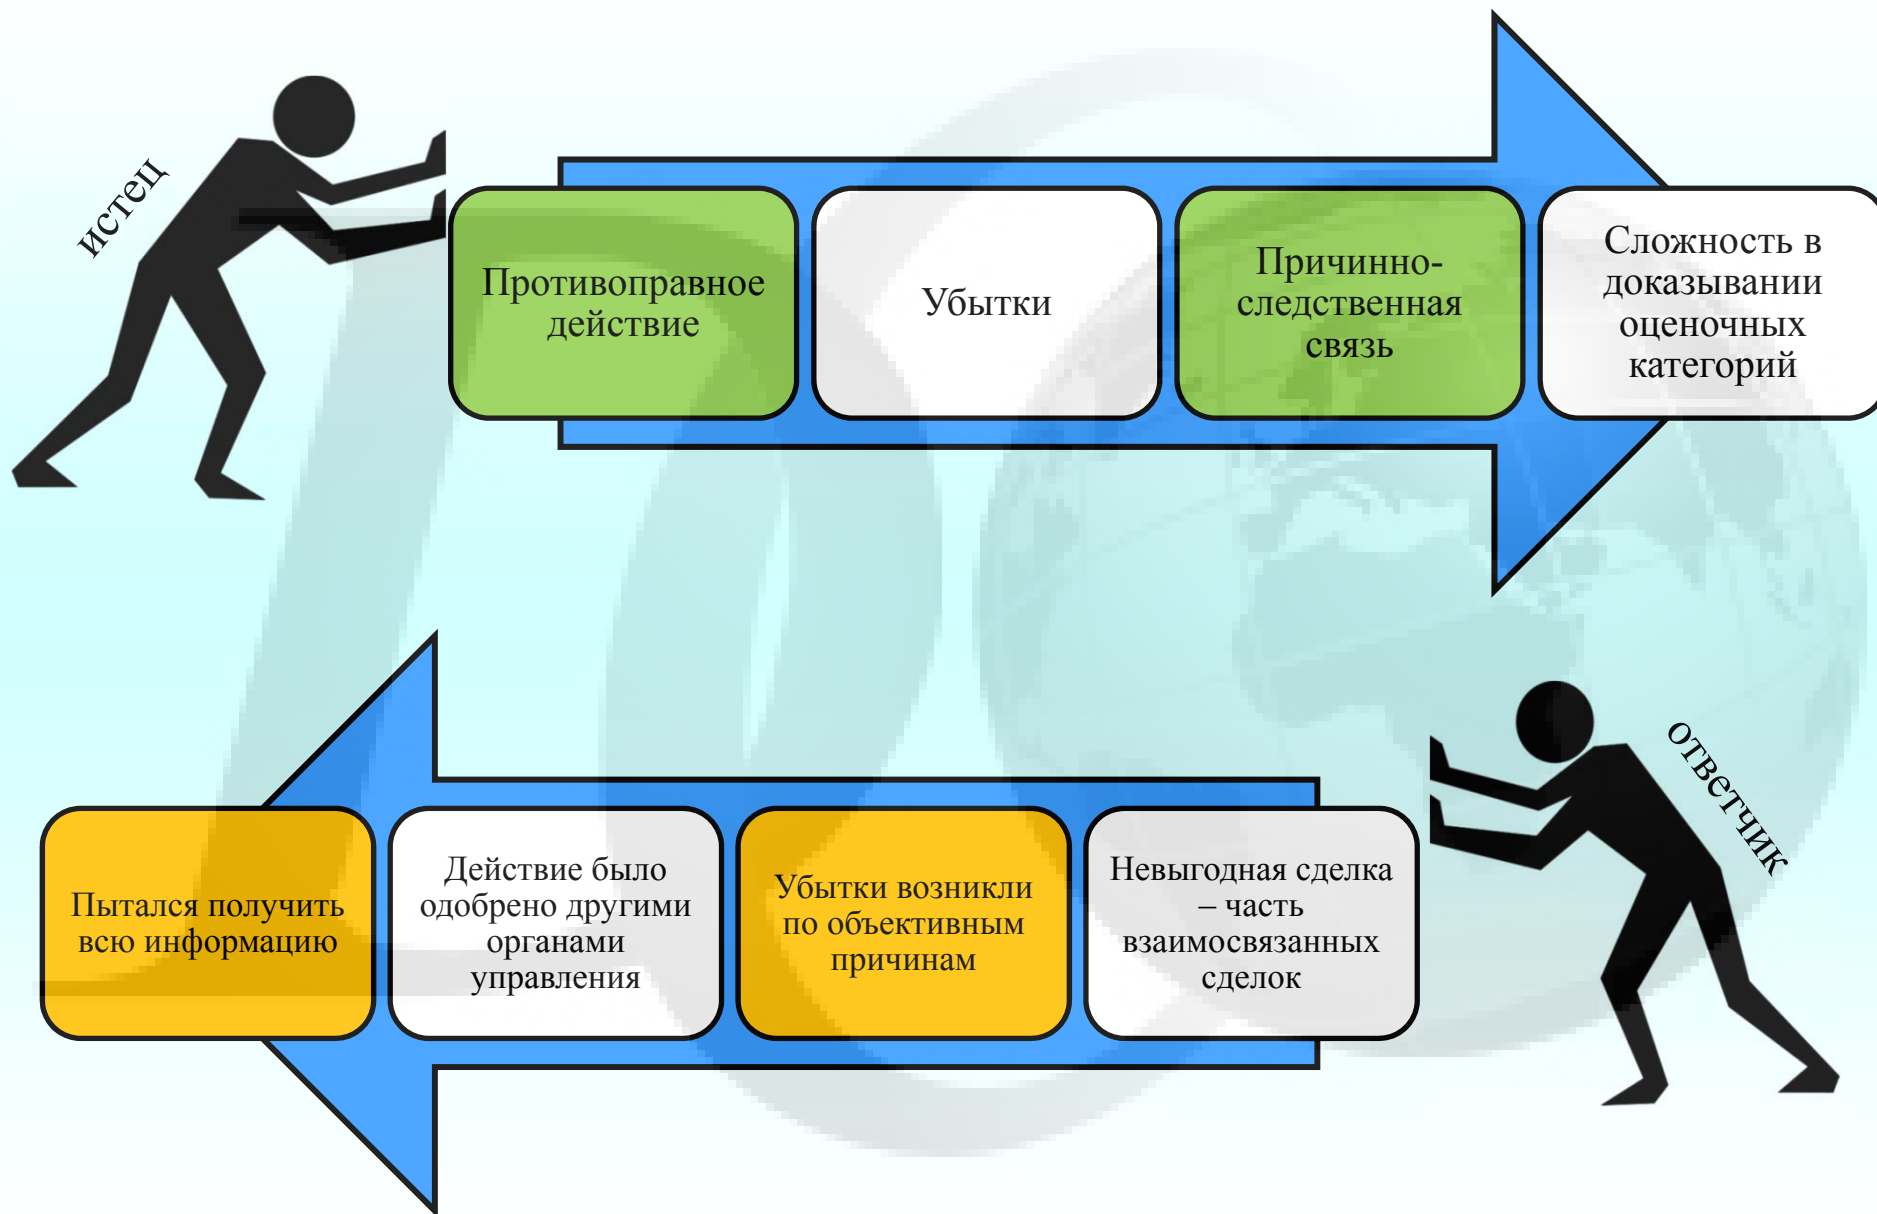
истец

Противоправное действие

Убытки

Причинно-следственная связь

Сложность в доказывании оценочных категорий

ответчик

Невыгодная сделка – часть взаимосвязанных сделок

Убытки возникли по объективным причинам

Действие было одобрено другими органами управления

Пытался получить всю информацию